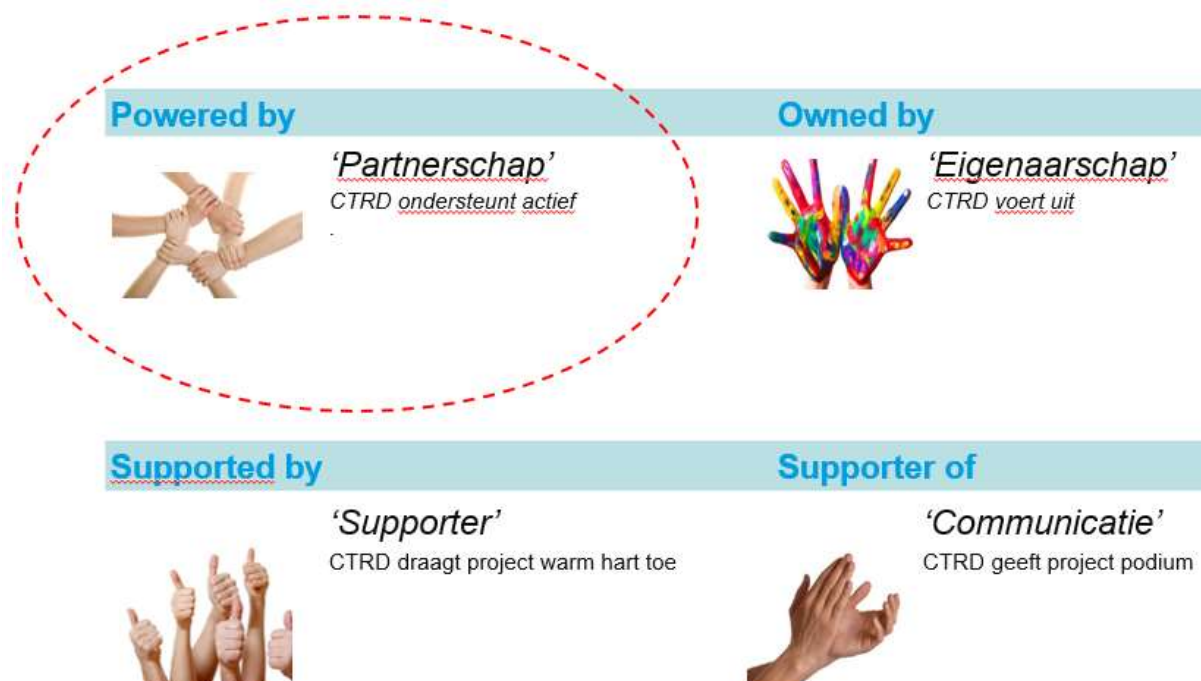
Powered by

'Partnerschap'
CTRD ondersteunt actief

.

Owned by

'Eigenaarschap'
CTRD voert uit

Supported by

'Supporter'
CTRD draagt project warm hart toe

Supporter of

'Communicatie'
CTRD geeft project podium